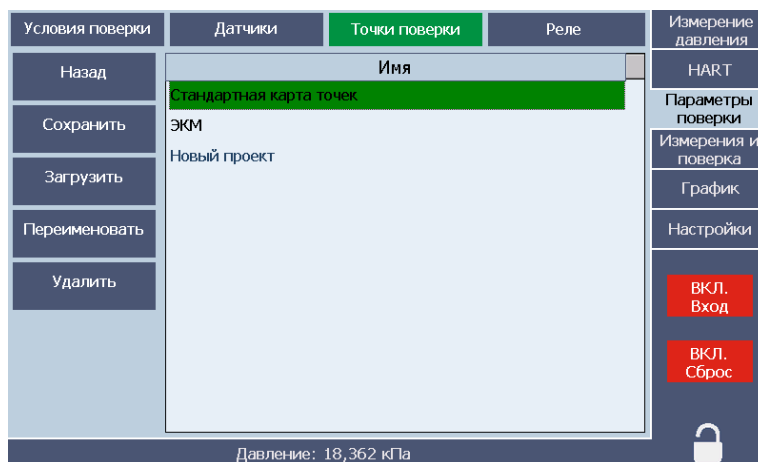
Условия поверки
Датчики
Точки поверки
Реле
Измерение давления
HART
Параметры поверки
Измерения и поверка
График
Настройки
ВКЛ. Вход
ВКЛ. Сброс

Назад
Сохранить
Загрузить
Переименовать
Удалить

| Имя |
|---|
| Стандартная карта точек |
| ЭКМ |
| Новый проект |

Давление: 18,362 кПа